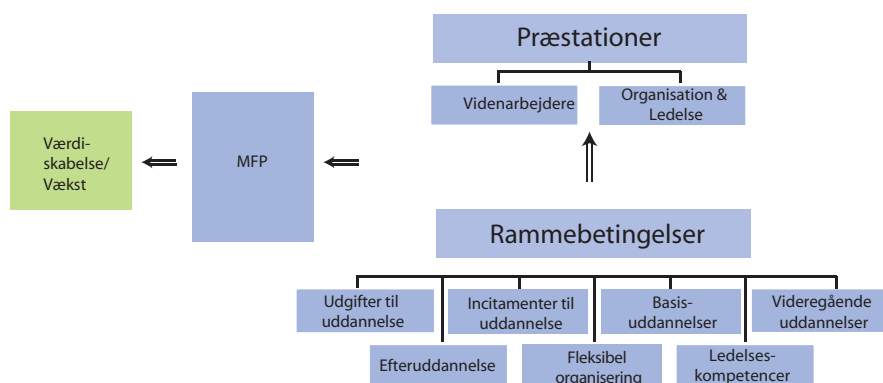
Præstationer

Videnarbejdere

Organisation & Ledelse

Værdi-skabelse/ Vækst

MFP

Rammebetingelser

Udgifter til uddannelse

Incitamenter til uddannelse

Basis-uddannelser

Videregående uddannelser

Efteruddannelse

Fleksibel organisering

Ledelses-kompetencer